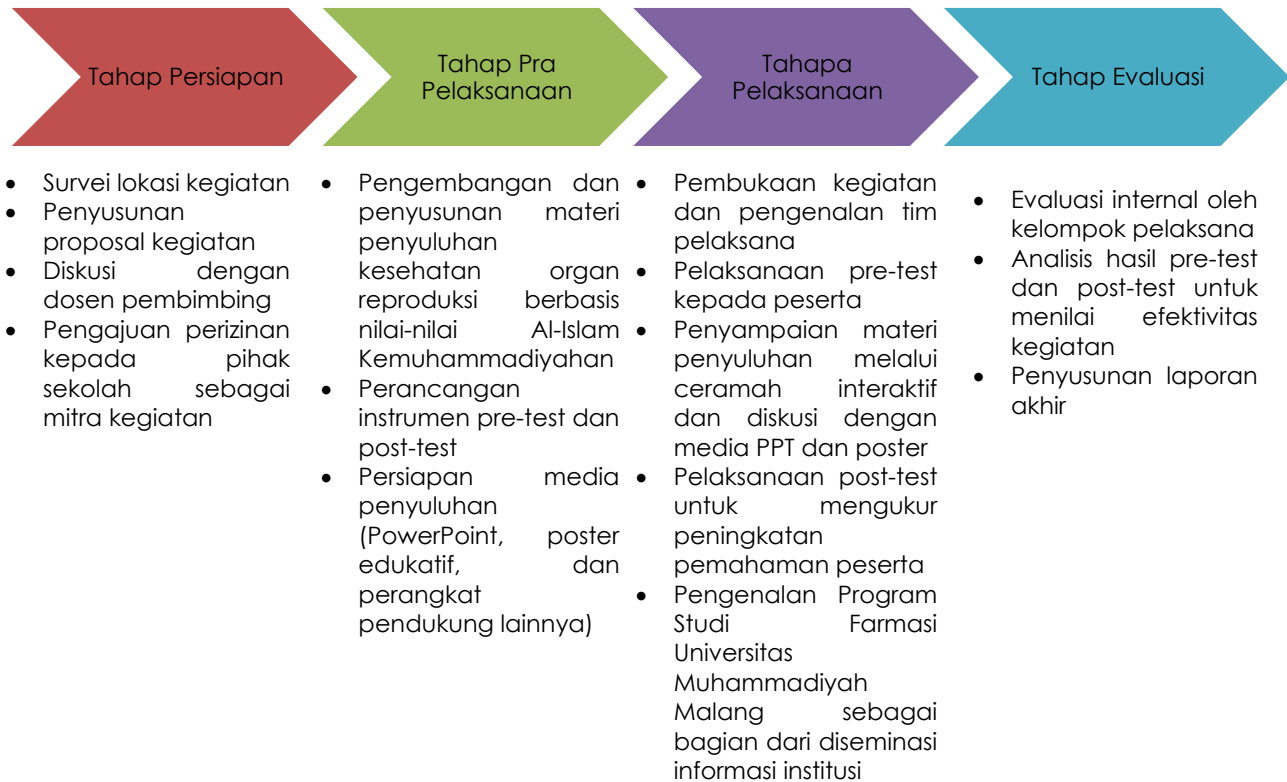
Tahap Persiapan

- Survei lokasi kegiatan
- Penyusunan proposal kegiatan
- Diskusi dengan dosen pembimbing
- Pengajuan perizinan kepada pihak sekolah sebagai mitra kegiatan

Tahap Pra Pelaksanaan

- Pengembangan dan penyusunan materi penyuluhan kesehatan organ reproduksi berbasis nilai-nilai Al-Islam Kemuhammadiyahan
- Perancangan instrumen pre-test dan post-test
- Persiapan media penyuluhan (PowerPoint, poster edukatif, dan perangkat pendukung lainnya)

Tahapa Pelaksanaan

- Pembukaan kegiatan dan pengenalan tim pelaksana
- Pelaksanaan pre-test kepada peserta
- Penyampaian materi penyuluhan melalui ceramah interaktif dan diskusi dengan media PPT dan poster
- Pelaksanaan post-test untuk mengukur peningkatan pemahaman peserta
- Pengenalan Program Studi Farmasi Universitas Muhammadiyah Malang sebagai bagian dari diseminasi informasi institusi

Tahap Evaluasi

- Evaluasi internal oleh kelompok pelaksana
- Analisis hasil pre-test dan post-test untuk menilai efektivitas kegiatan
- Penyusunan laporan akhir